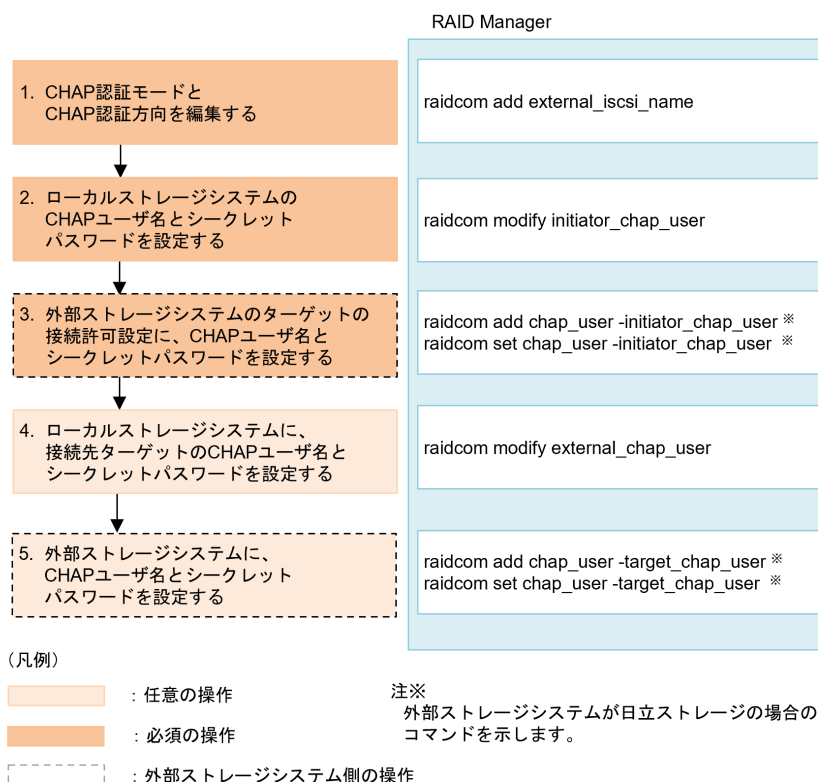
RAID Manager

1. CHAP認証モードと CHAP認証方向を編集する

raidcom add external_iscsi_name

2. ローカルストレージシステムの CHAPユーザ名とシークレット パスワードを設定する

raidcom modify initiator_chap_user

3. 外部ストレージシステムのターゲットの 接続許可設定に、CHAPユーザ名と シークレットパスワードを設定する

raidcom add chap_user -initiator_chap_user ※
raidcom set chap_user -initiator_chap_user ※

4. ローカルストレージシステムに、 接続先ターゲットのCHAPユーザ名と シークレットパスワードを設定する

raidcom modify external_chap_user

5. 外部ストレージシステムに、 CHAPユーザ名とシークレット パスワードを設定する

raidcom add chap_user -target_chap_user ※
raidcom set chap_user -target_chap_user ※

（凡例）

：任意の操作

：必須の操作

：外部ストレージシステム側の操作

注※
外部ストレージシステムが日立ストレージの場合の コマンドを示します。